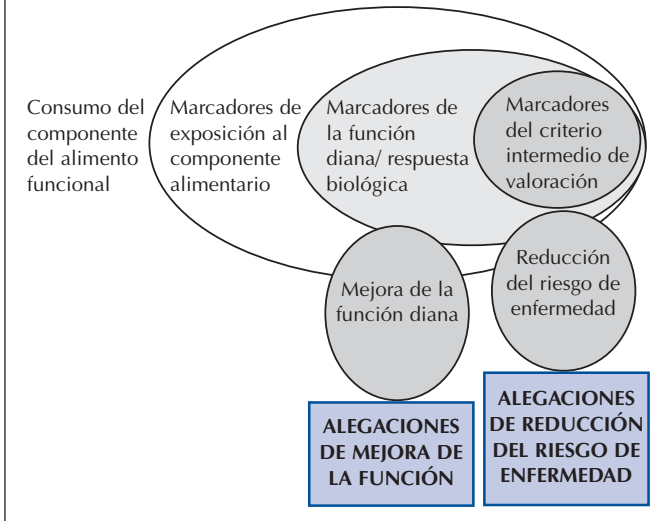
Consumo del componente del alimento funcional

Marcadores de exposición al componente alimentario

Marcadores de la función diana/ respuesta biológica

Marcadores del criterio intermedio de valoración

Mejora de la función diana

Reducción del riesgo de enfermedad

ALEGACIONES DE MEJORA DE LA FUNCIÓN

ALEGACIONES DE REDUCCIÓN DEL RIESGO DE ENFERMEDAD